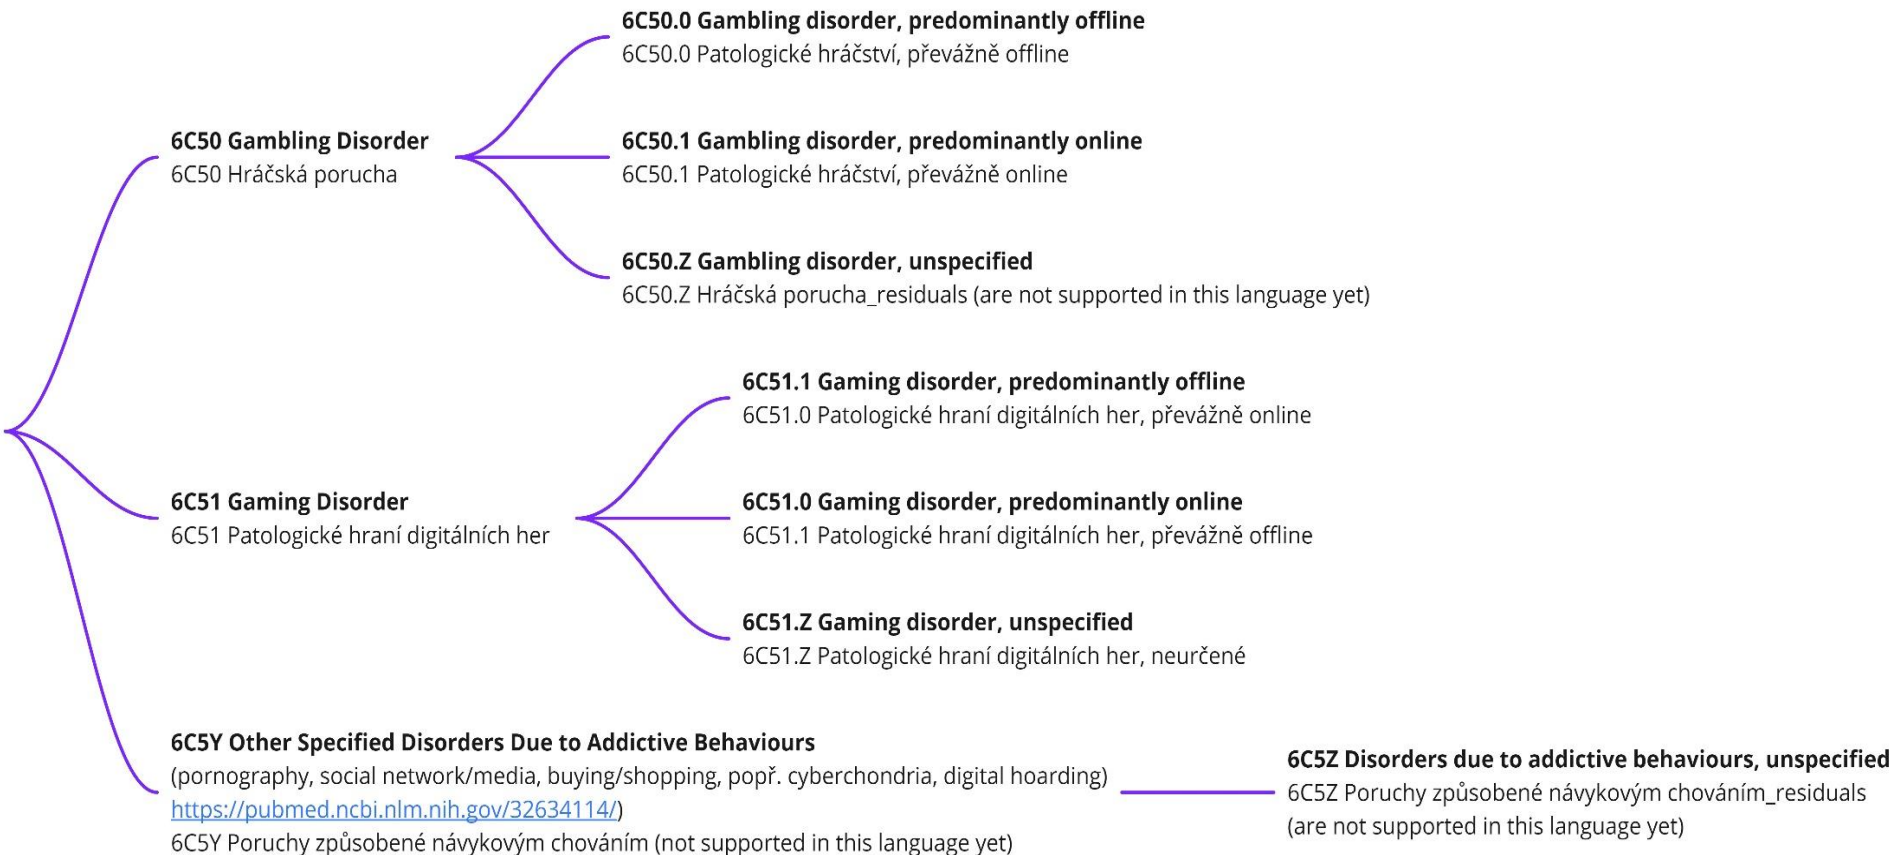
6C50 Gambling Disorder
6C50 Hráčská porucha

6C50.0 Gambling disorder, predominantly offline
6C50.0 Patologické hráčství, převážně offline

6C50.1 Gambling disorder, predominantly online
6C50.1 Patologické hráčství, převážně online

6C50.Z Gambling disorder, unspecified
6C50.Z Hráčská porucha_residuals (are not supported in this language yet)

6C51 Gaming Disorder
6C51 Patologické hraní digitálních her

6C51.1 Gaming disorder, predominantly offline
6C51.0 Patologické hraní digitálních her, převážně online

6C51.0 Gaming disorder, predominantly online
6C51.1 Patologické hraní digitálních her, převážně offline

6C51.Z Gaming disorder, unspecified
6C51.Z Patologické hraní digitálních her, neurčené

6C5Y Other Specified Disorders Due to Addictive Behaviours
(pornography, social network/media, buying/shopping, popř. cyberchondria, digital hoarding)
https://pubmed.ncbi.nlm.nih.gov/32634114/)
6C5Y Poruchy způsobené návykovým chováním (not supported in this language yet)

6C5Z Disorders due to addictive behaviours, unspecified
6C5Z Poruchy způsobené návykovým chováním_residuals (are not supported in this language yet)